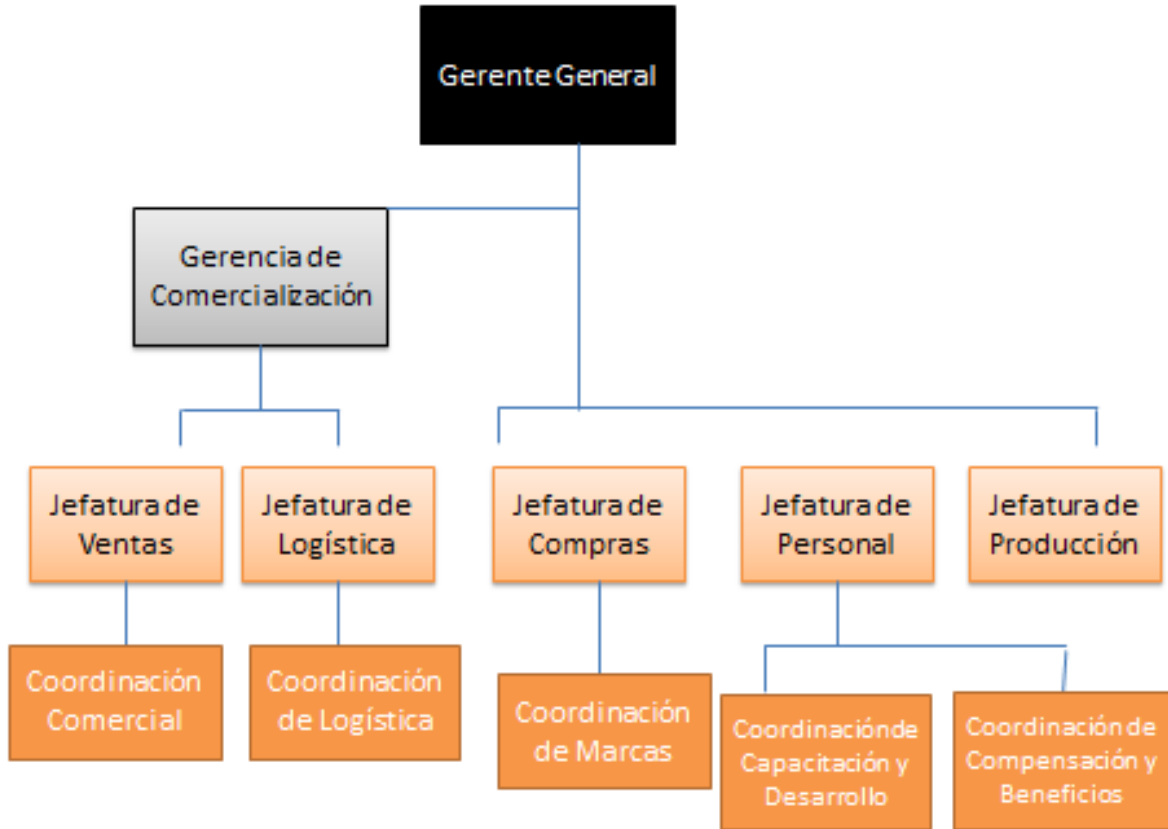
Gerente General

Gerencia de Comercialización

Jefatura de Ventas

Jefatura de Logística

Jefatura de Compras

Jefatura de Personal

Jefatura de Producción

Coordinación Comercial

Coordinación de Logística

Coordinación de Marcas

Coordinaciónde Capacitación y Desarrollo

Coordinación de Compensación y Beneficios